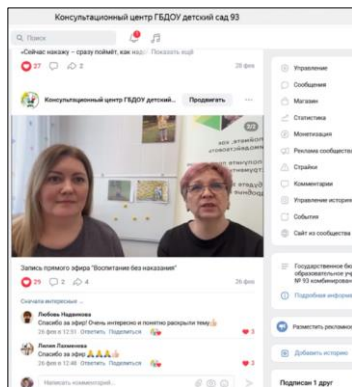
Консультационный центр ГБДОУ детский сад 93

Поиск

«Сейчас накажу – сразу поймёт, как надо!» Показать ещё

27 2 2

28 фев

Консультационный центр ГБДОУ детский...

Продвигать

Запись прямого эфира "Воспитание без наказания"

29 2 4

26 фев

Сначала интересные

Любовь Надеинова
Спасибо за эфир! Очень интересно и понятно раскрыли тему👍
26 фев в 12:51 Ответить Поделиться

Лилия Лахманова
Спасибо за эфир🙏🙏🙏
26 фев в 12:51 Ответить Поделиться

3

Написать комментарий...

Управление
Сообщения
Магазин
Статистика
Монетизация
Реклама сообществ
Стрийки
Комментарии
Управление историями
События
Сайт из сообщества

Государственное бюджетное дошкольное образовательное учреждение детский сад № 93 комбинированного вида

Подробная информация

Разместить рекламу

Добавить историю

Подписан 1 друг